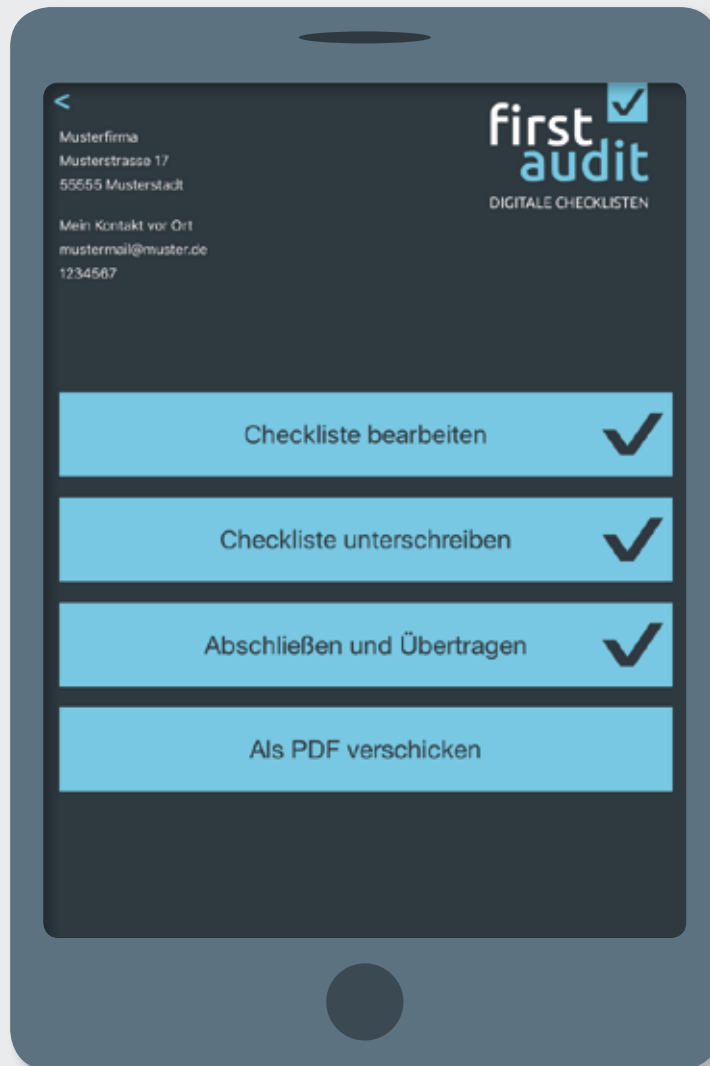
<

Musterfirma
Musterstrasse 17
55555 Musterstadt

Mein Kontakt vor Ort
mustermail@muster.de
1234567

first audit
DIGITALE CHECKLISTEN

Checkliste bearbeiten

Checkliste unterschreiben

Abschließen und Übertragen

Als PDF verschicken